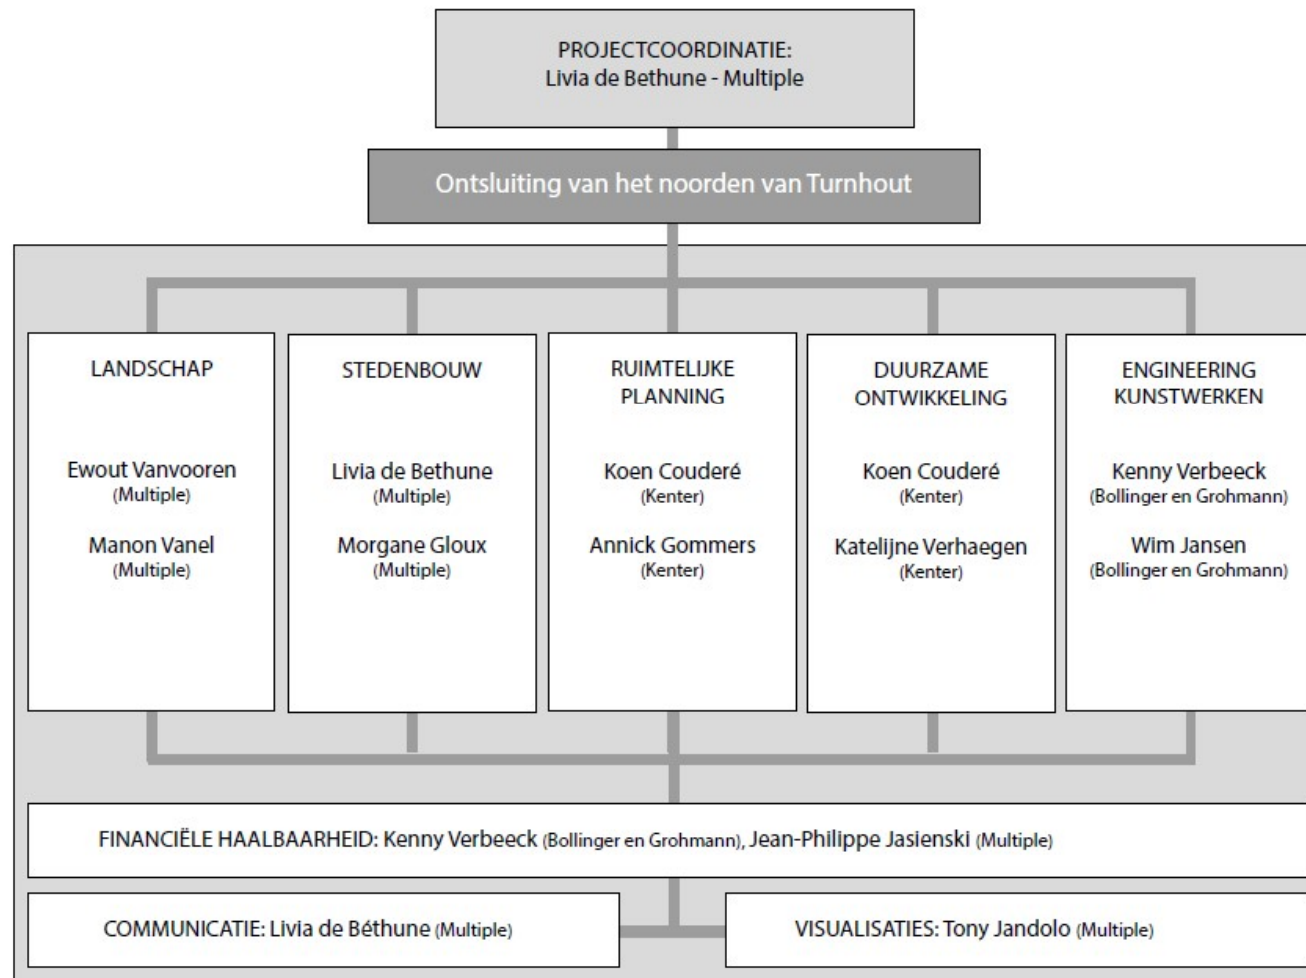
PROJECTCOORDINATIE:
Livia de Bethune - Multiple

Ontsluiting van het noorden van Turnhout

LANDSCHAP

Ewout Vanvooren
(Multiple)

Manon Vanel
(Multiple)

STEDENBOUW

Livia de Bethune
(Multiple)

Morgane Gloux
(Multiple)

RUIMTELIJKE PLANNING

Koen Couderé
(Kenter)

Annick Gommers
(Kenter)

DUURZAME ONTWIKKELING

Koen Couderé
(Kenter)

Katelijne Verhaegen
(Kenter)

ENGINEERING KUNSTWERKEN

Kenny Verbeeck
(Bollinger en Grohmann)

Wim Jansen
(Bollinger en Grohmann)

FINANCIËLE HAALBAARHEID: Kenny Verbeeck (Bollinger en Grohmann), Jean-Philippe Jasienski (Multiple)

COMMUNICATIE: Livia de Béthune (Multiple)

VISUALISATIES: Tony Jandolo (Multiple)